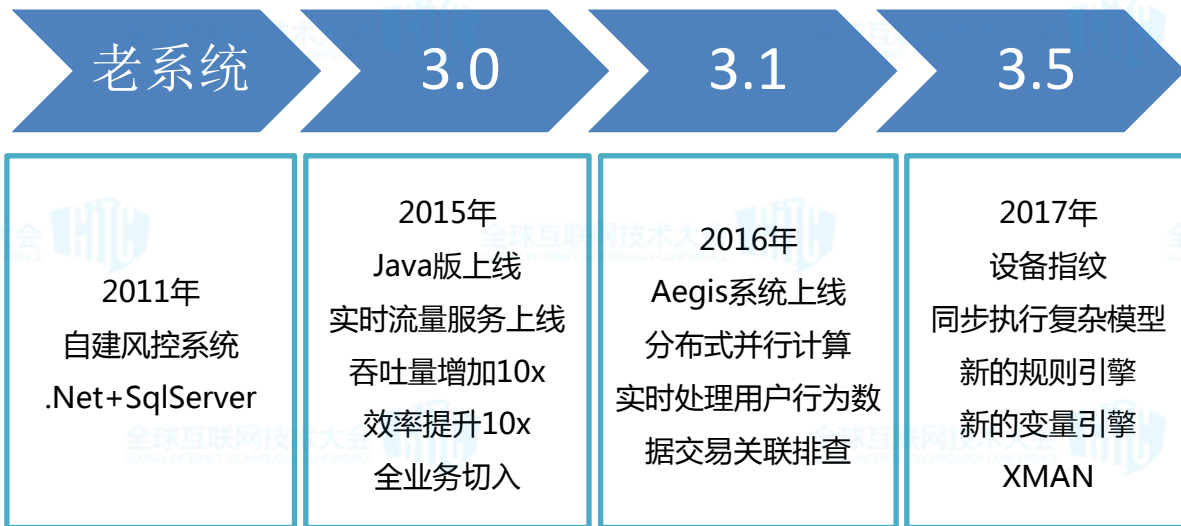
老系统

3.0

3.1

3.5

2011年
自建风控系统
.Net+SqlServer

2015年
Java版上线
实时流量服务上线
吞吐量增加10x
效率提升10x
全业务切入

2016年
Aegis系统上线
分布式并行计算
实时处理用户行为数据交易关联排查

2017年
设备指纹
同步执行复杂模型
新的规则引擎
新的变量引擎
XMAN